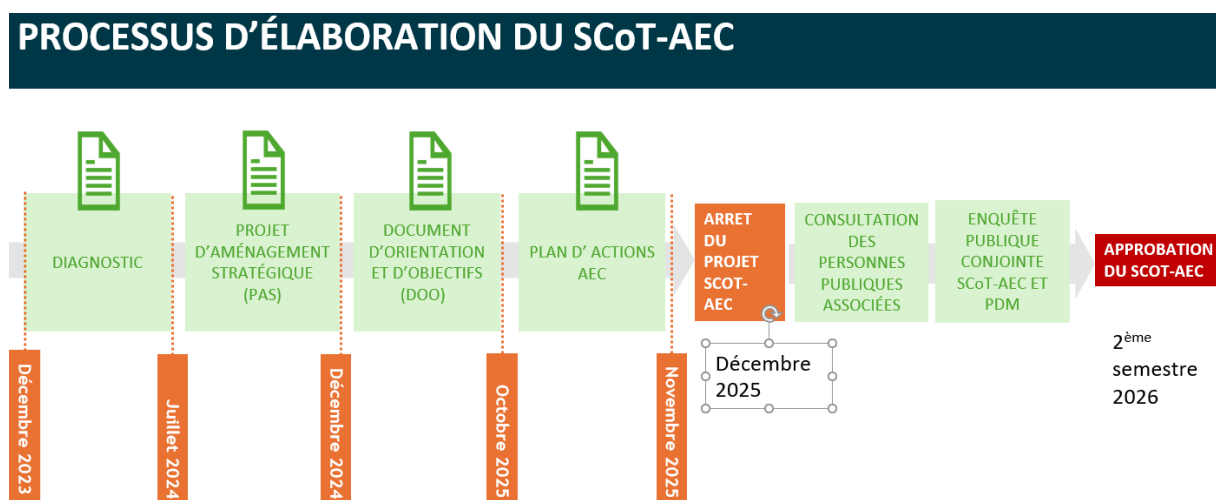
PROCESSUS D'ÉLABORATION DU SCoT-AEC

DIAGNOSTIC

PROJET D'AMÉNAGEMENT STRATÉGIQUE (PAS)

DOCUMENT D'ORIENTATION ET D'OBJECTIFS (DOO)

PLAN D' ACTIONS AEC

ARRET DU PROJET SCOT-AEC

CONSULTATION DES PERSONNES PUBLIQUES ASSOCIÉES

ENQUÊTE PUBLIQUE CONJOINTE SCoT-AEC ET PDM

APPROBATION DU SCOT-AEC

Décembre 2023

Juillet 2024

Décembre 2024

Octobre 2025

Novembre 2025

Décembre 2025

2$^{ème}$ semestre 2026